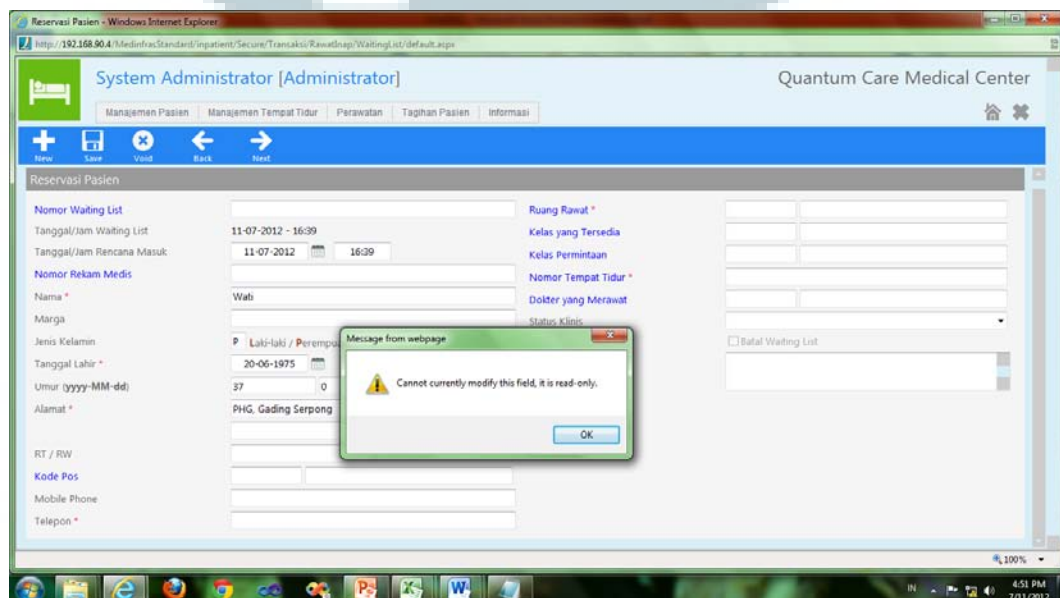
Reservasi Pasien - Windows Internet Explorer

http://192.168.90.4/MedinfrasStandard/inpatient/Secure/Transaksi/RawatInap/WaitingList/default.aspx

System Administrator [Administrator]

Quantum Care Medical Center

Manajemen Pasien | Manajemen Tempat Tidur | Perawatan | Tagihan Pasien | Informasi

New Save Void Back Next

Reservasi Pasien

Nomor Waiting List

Tanggal/Jam Waiting List 11-07-2012 - 16:39

Tanggal/Jam Rencana Masuk 11-07-2012 16:39

Nomor Rekam Medis

Nama * Wati

Marga

Jenis Kelamin P Laki-laki / Perempu

Tanggal Lahir * 20-06-1975

Umur (yyyy-MM-dd) 37 0

Alamat * PHG, Gading Serpong

RT / RW

Kode Pos

Mobile Phone

Telepon *

Ruang Rawat *

Kelas yang Tersedia

Kelas Permintaan

Nomor Tempat Tidur *

Dokter yang Merawat

Status Klinis

Batal Waiting List

Message from webpage

Cannot currently modify this field, it is read-only.

OK

100%

IN 4:51 PM 7/11/2012